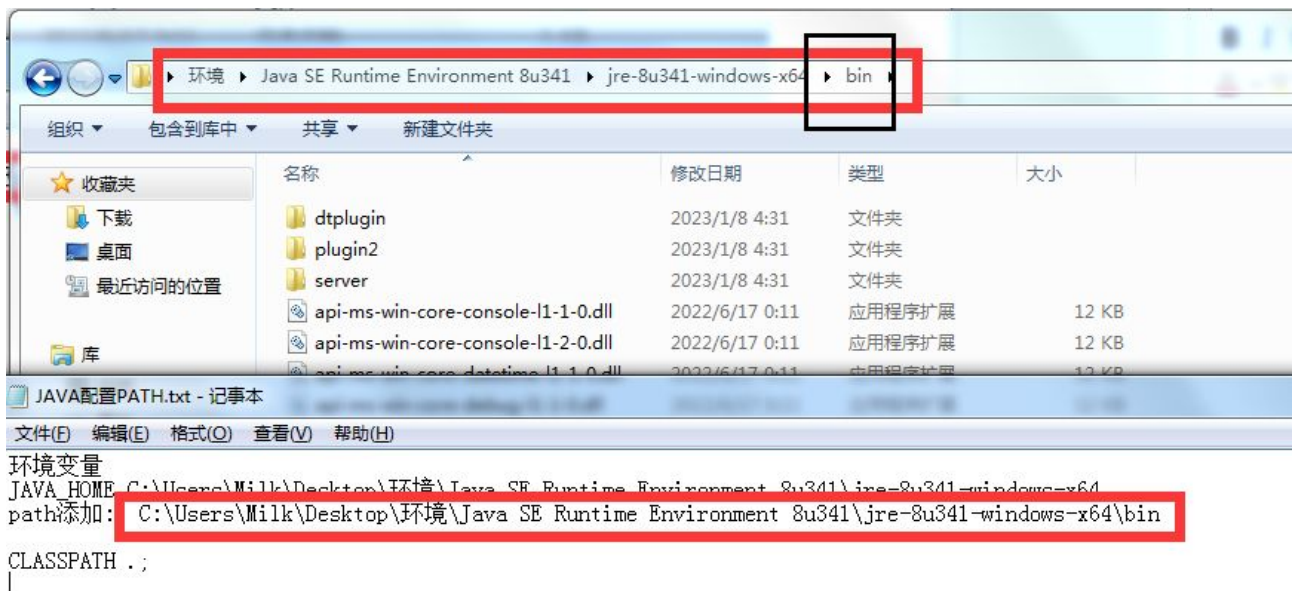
▸ 环境 ▸ Java SE Runtime Environment 8u341 ▸ jre-8u341-windows-x64 ▸ bin ▸

组织 ▾ 包含到库中 ▾ 共享 ▾ 新建文件夹

收藏夹
下载
桌面
最近访问的位置
库

| 名称 | 修改日期 | 类型 | 大小 |
|---|---|---|---|
| dtplugin | 2023/1/8 4:31 | 文件夹 | |
| plugin2 | 2023/1/8 4:31 | 文件夹 | |
| server | 2023/1/8 4:31 | 文件夹 | |
| api-ms-win-core-console-l1-1-0.dll | 2022/6/17 0:11 | 应用程序扩展 | 12 KB |
| api-ms-win-core-console-l1-2-0.dll | 2022/6/17 0:11 | 应用程序扩展 | 12 KB |
| api-ms-win-core-datetime-l1-1-0.dll | 2022/6/17 0:11 | 应用程序扩展 | 12 KB |

JAVA配置PATH.txt - 记事本

文件(F) 编辑(E) 格式(O) 查看(V) 帮助(H)

环境变量
JAVA_HOME C:\Users\Milk\Desktop\环境\Java SE Runtime Environment 8u341\jre-8u341-windows-x64
path添加: C:\Users\Milk\Desktop\环境\Java SE Runtime Environment 8u341\jre-8u341-windows-x64\bin

CLASSPATH .;